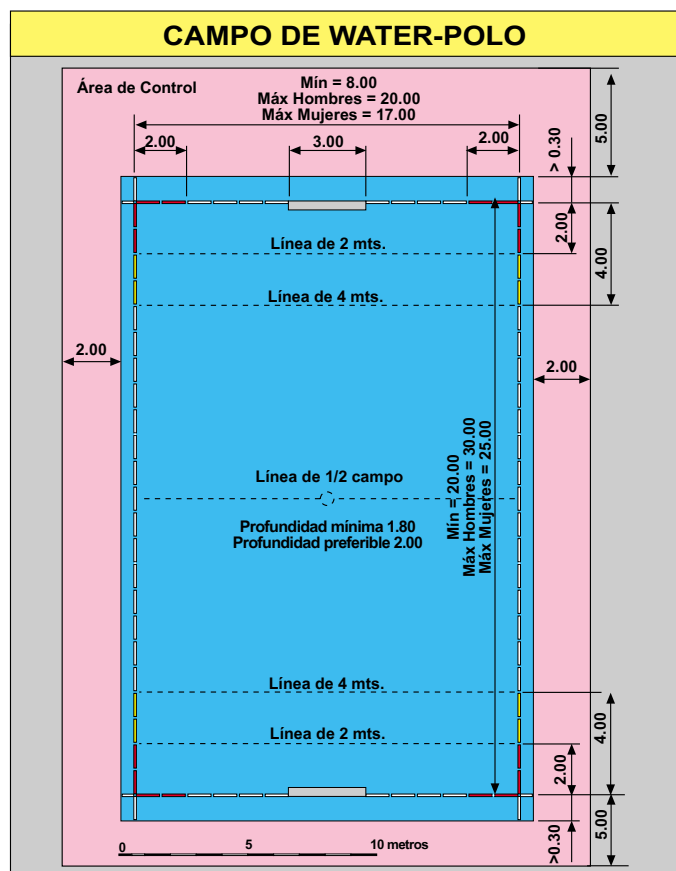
CAMPO DE WATER-POLO

Área de Control

Mín = 8.00
Máx Hombres = 20.00
Máx Mujeres = 17.00

2.00
3.00
2.00

> 0.30
5.00
2.00
4.00

Línea de 2 mts.

Línea de 4 mts.

2.00

2.00

Línea de 1/2 campo

Profundidad mínima 1.80
Profundidad preferible 2.00

Mín = 20.00
Máx Hombres = 30.00
Máx Mujeres = 25.00

Línea de 4 mts.

Línea de 2 mts.

4.00
2.00
>0.30
5.00

0
5
10 metros